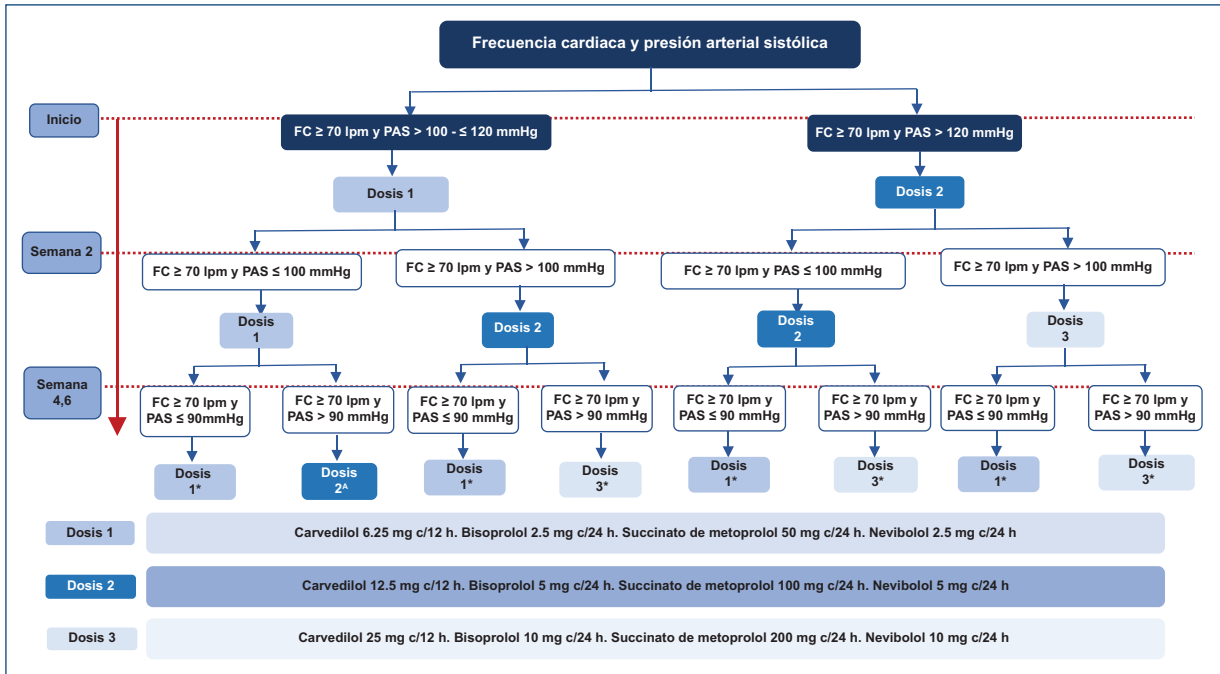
Frecuencia cardiaca y presión arterial sistólica

Inicio

FC ≥ 70 lpm y PAS > 100 - ≤ 120 mmHg

FC ≥ 70 lpm y PAS > 120 mmHg

Dosis 1

Dosis 2

Semana 2

FC ≥ 70 lpm y PAS ≤ 100 mmHg

FC ≥ 70 lpm y PAS > 100 mmHg

FC ≥ 70 lpm y PAS ≤ 100 mmHg

FC ≥ 70 lpm y PAS > 100 mmHg

Dosis 1

Dosis 2

Dosis 2

Dosis 3

Semana 4,6

FC ≥ 70 lpm y PAS ≤ 90mmHg

FC ≥ 70 lpm y PAS > 90 mmHg

FC ≥ 70 lpm y PAS ≤ 90 mmHg

FC ≥ 70 lpm y PAS > 90 mmHg

FC ≥ 70 lpm y PAS ≤ 90 mmHg

FC ≥ 70 lpm y PAS > 90 mmHg

FC ≥ 70 lpm y PAS ≤ 90 mmHg

FC ≥ 70 lpm y PAS > 90 mmHg

Dosis 1*

Dosis 2^

Dosis 1*

Dosis 3*

Dosis 1*

Dosis 3*

Dosis 1*

Dosis 3*

Dosis 1

Carvedilol 6.25 mg c/12 h. Bisoprolol 2.5 mg c/24 h. Succinato de metoprolol 50 mg c/24 h. Nevibolol 2.5 mg c/24 h

Dosis 2

Carvedilol 12.5 mg c/12 h. Bisoprolol 5 mg c/24 h. Succinato de metoprolol 100 mg c/24 h. Nevibolol 5 mg c/24 h

Dosis 3

Carvedilol 25 mg c/12 h. Bisoprolol 10 mg c/24 h. Succinato de metoprolol 200 mg c/24 h. Nevibolol 10 mg c/24 h